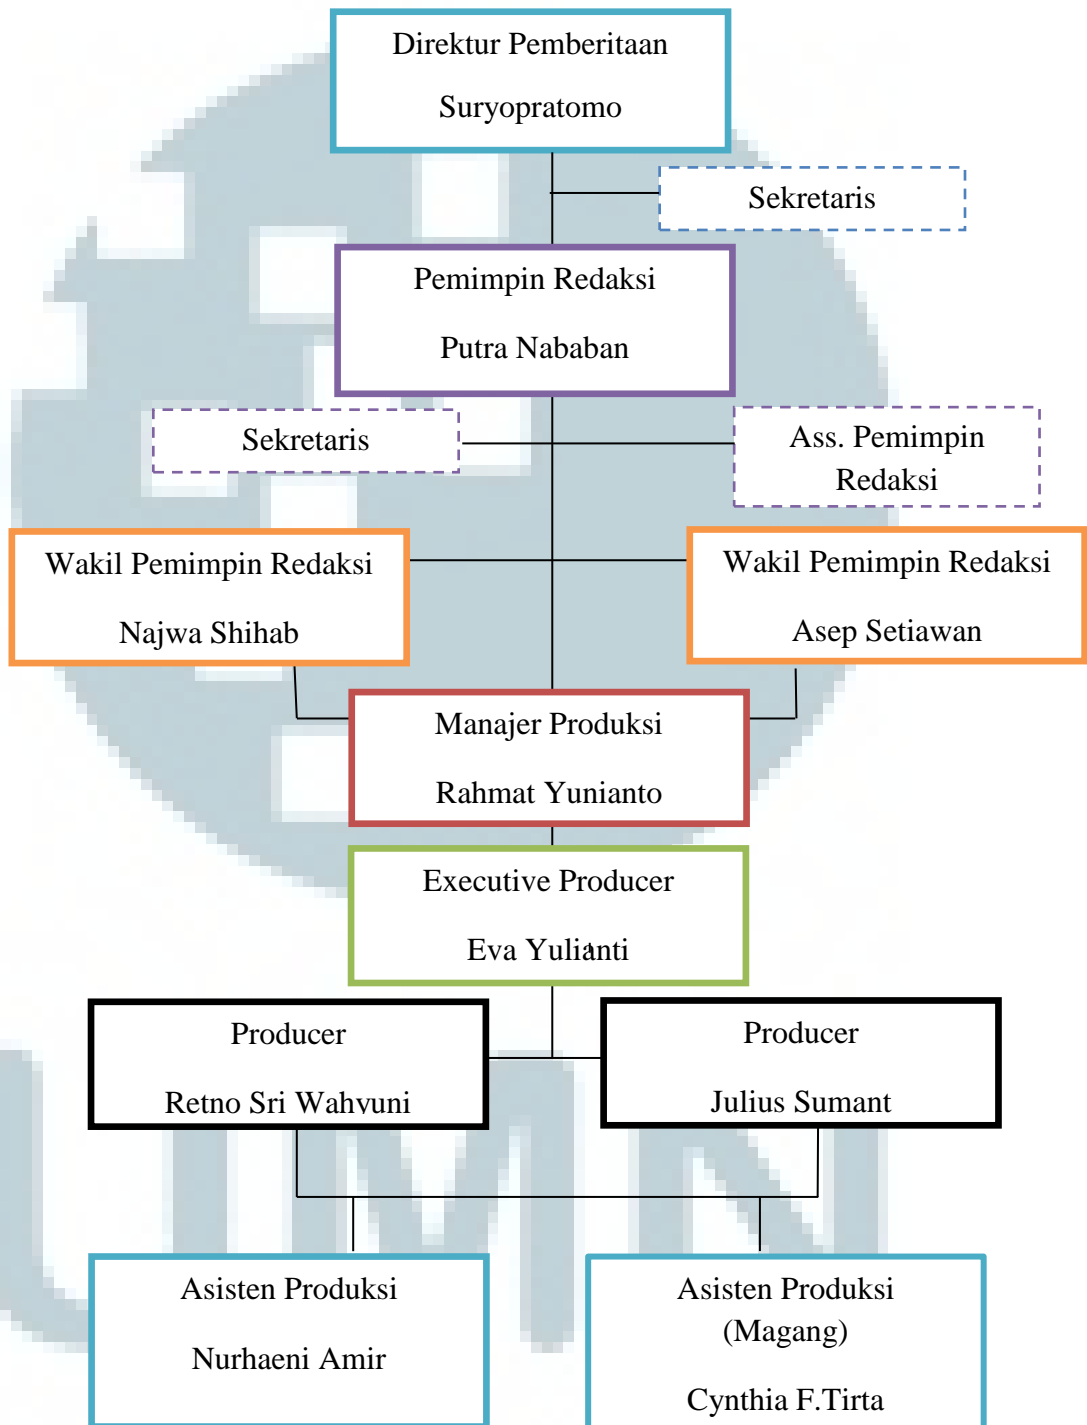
Direktur Pemberitaan

Suryopratomo

Sekretaris

Pemimpin Redaksi

Putra Nababan

Sekretaris

Ass. Pemimpin Redaksi

Wakil Pemimpin Redaksi

Najwa Shihab

Wakil Pemimpin Redaksi

Asep Setiawan

Manajer Produksi

Rahmat Yunianto

Executive Producer

Eva Yulianti

Producer

Retno Sri Wahyuni

Producer

Julius Sumant

Asisten Produksi

Nurhaeni Amir

Asisten Produksi (Magang)

Cynthia F.Tirta